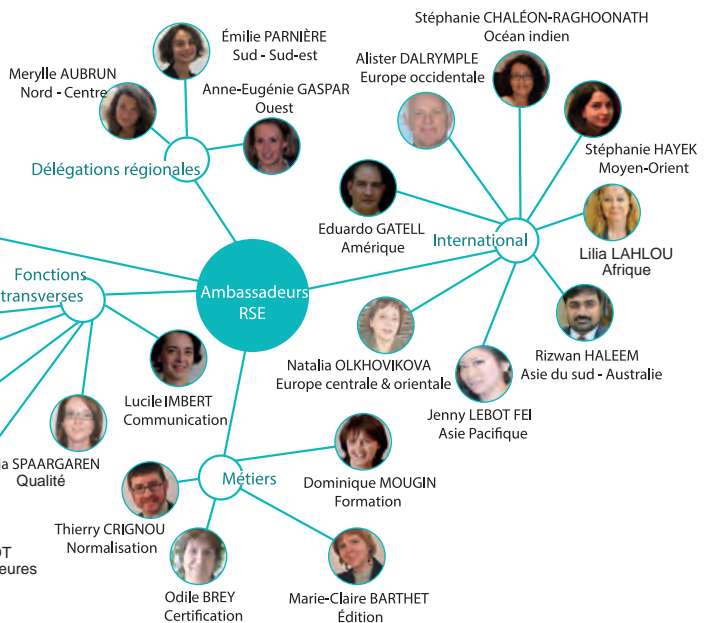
Émilie PARNIÈRE
Sud - Sud-est

Merylle AUBRUN
Nord - Centre

Anne-Eugénie GASPAR
Ouest

Délégations régionales

Stéphanie CHALÉON-RAGHOONATH
Océan indien

Alister DALRYMPLE
Europe occidentale

Stéphanie HAYEK
Moyen-Orient

Eduardo GATELL
Amérique

International

Lilia LAHLOU
Afrique

Fonctions transverses

Ambassadeurs RSE

Natalia OLKHOVIKOVA
Europe centrale & orientale

Rizwan HALEEM
Asie du sud - Australie

Lucile IMBERT
Communication

Jenny LEBOT FEI
Asie Pacifique

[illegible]ia SPAARGAREN
Qualité

Métiers

Dominique MOUGIN
Formation

Thierry CRIGNOU
Normalisation

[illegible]OT
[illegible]eures

Odile BREY
Certification

Marie-Claire BARTHET
Édition